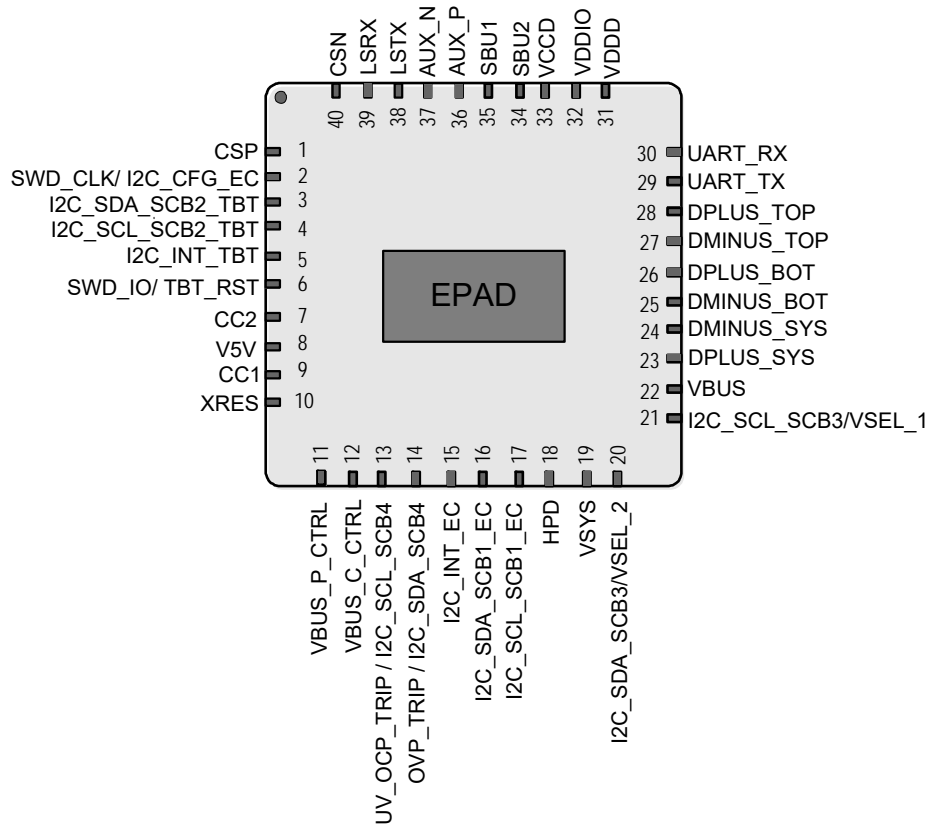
CSN 40
LSRX 39
LSTX 38
AUX_N 37
AUX_P 36
SBU1 35
SBU2 34
VCCD 33
VDDIO 32
VDDD 31

CSP 1
SWD_CLK/ I2C_CFG_EC 2
I2C_SDA_SCB2_TBT 3
I2C_SCL_SCB2_TBT 4
I2C_INT_TBT 5
SWD_IO/ TBT_RST 6
CC2 7
V5V 8
CC1 9
XRES 10

EPAD

30 UART_RX
29 UART_TX
28 DPLUS_TOP
27 DMINUS_TOP
26 DPLUS_BOT
25 DMINUS_BOT
24 DMINUS_SYS
23 DPLUS_SYS
22 VBUS
21 I2C_SCL_SCB3/VSEL_1

11 VBUS_P_CTRL
12 VBUS_C_CTRL
13 UV_OCP_TRIP / I2C_SCL_SCB4
14 OVP_TRIP / I2C_SDA_SCB4
15 I2C_INT_EC
16 I2C_SDA_SCB1_EC
17 I2C_SCL_SCB1_EC
18 HPD
19 VSYS
20 I2C_SDA_SCB3/VSEL_2